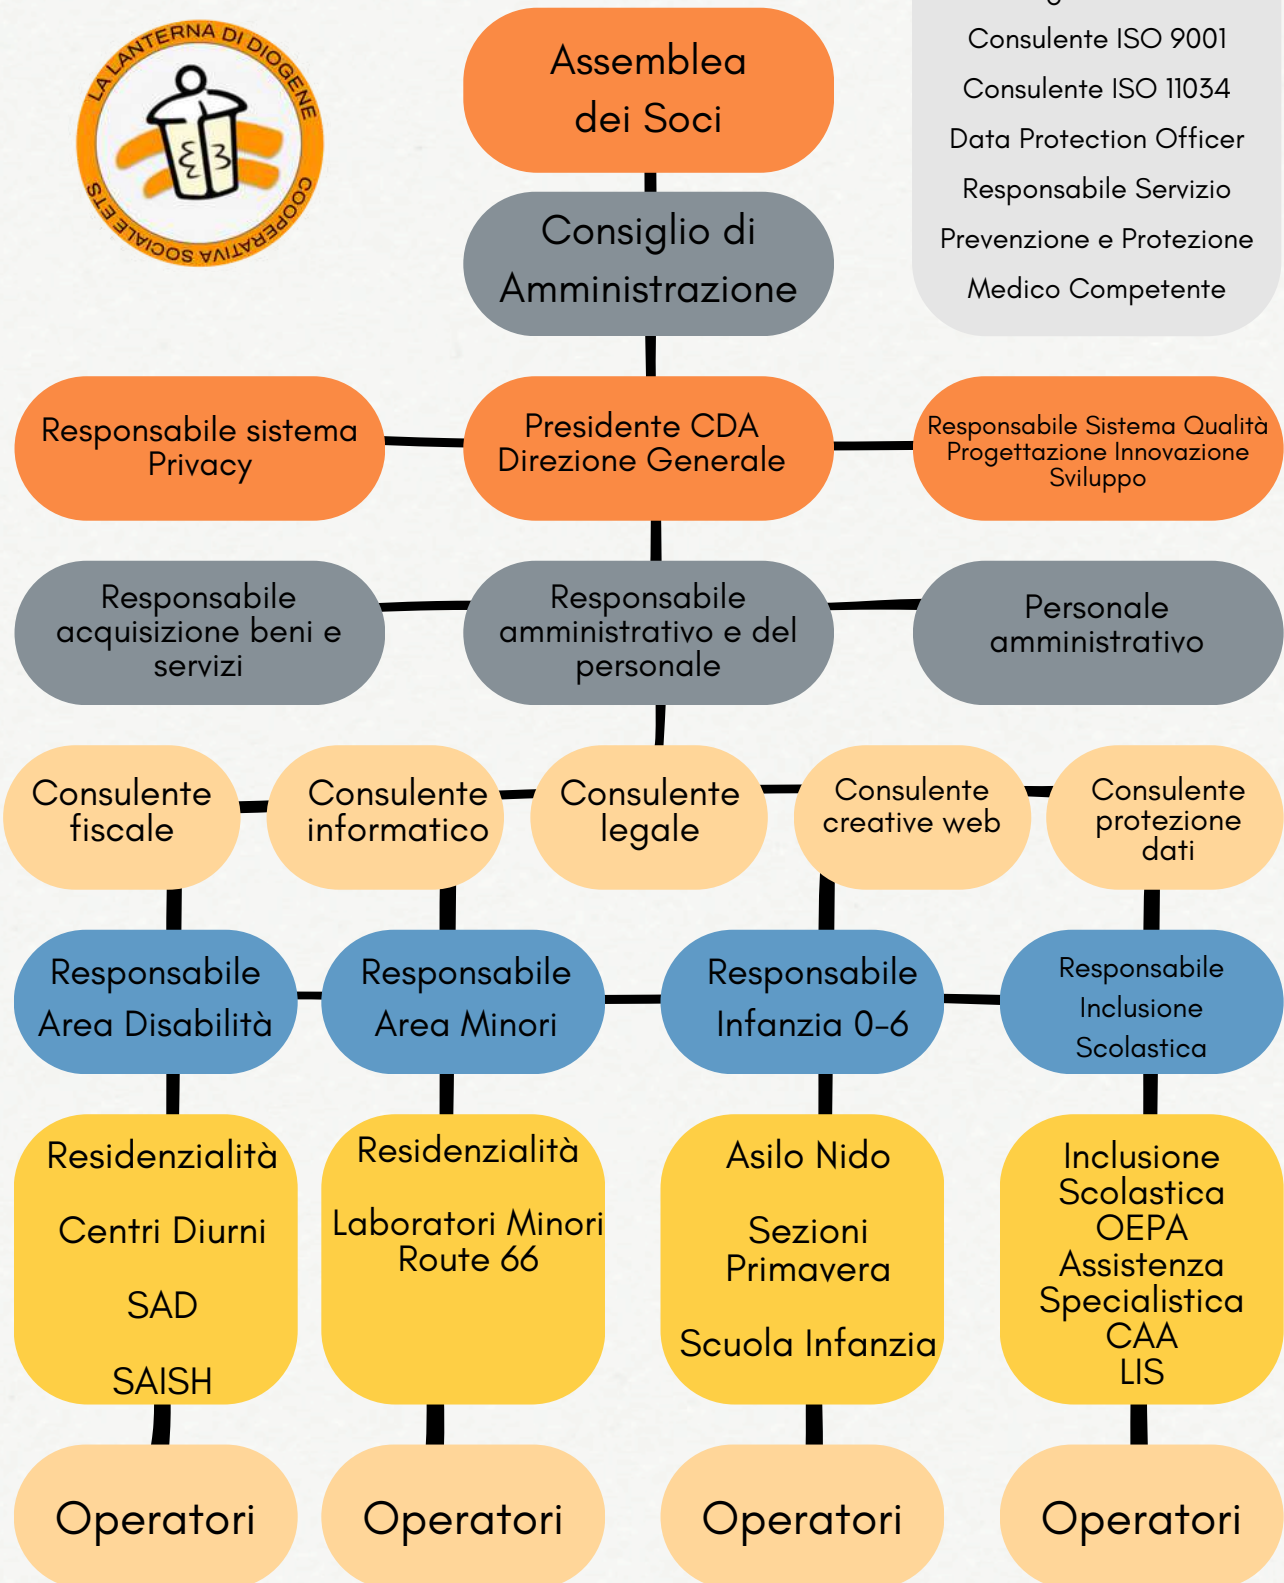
LA LANTERNA DI DIOGENE COOPERATIVA SOCIALE ETS

Assemblea dei Soci

Consulente ISO 9001
Consulente ISO 11034
Data Protection Officer
Responsabile Servizio Prevenzione e Protezione
Medico Competente

Consiglio di Amministrazione

Responsabile sistema Privacy

Presidente CDA Direzione Generale

Responsabile Sistema Qualità Progettazione Innovazione Sviluppo

Responsabile acquisizione beni e servizi

Responsabile amministrativo e del personale

Personale amministrativo

Consulente fiscale

Consulente informatico

Consulente legale

Consulente creative web

Consulente protezione dati

Responsabile Area Disabilità

Responsabile Area Minori

Responsabile Infanzia 0-6

Responsabile Inclusione Scolastica

Residenzialità

Centri Diurni

SAD

SAISH

Residenzialità

Laboratori Minori Route 66

Asilo Nido

Sezioni Primavera

Scuola Infanzia

Inclusione Scolastica OEPA Assistenza Specialistica CAA LIS

Operatori

Operatori

Operatori

Operatori